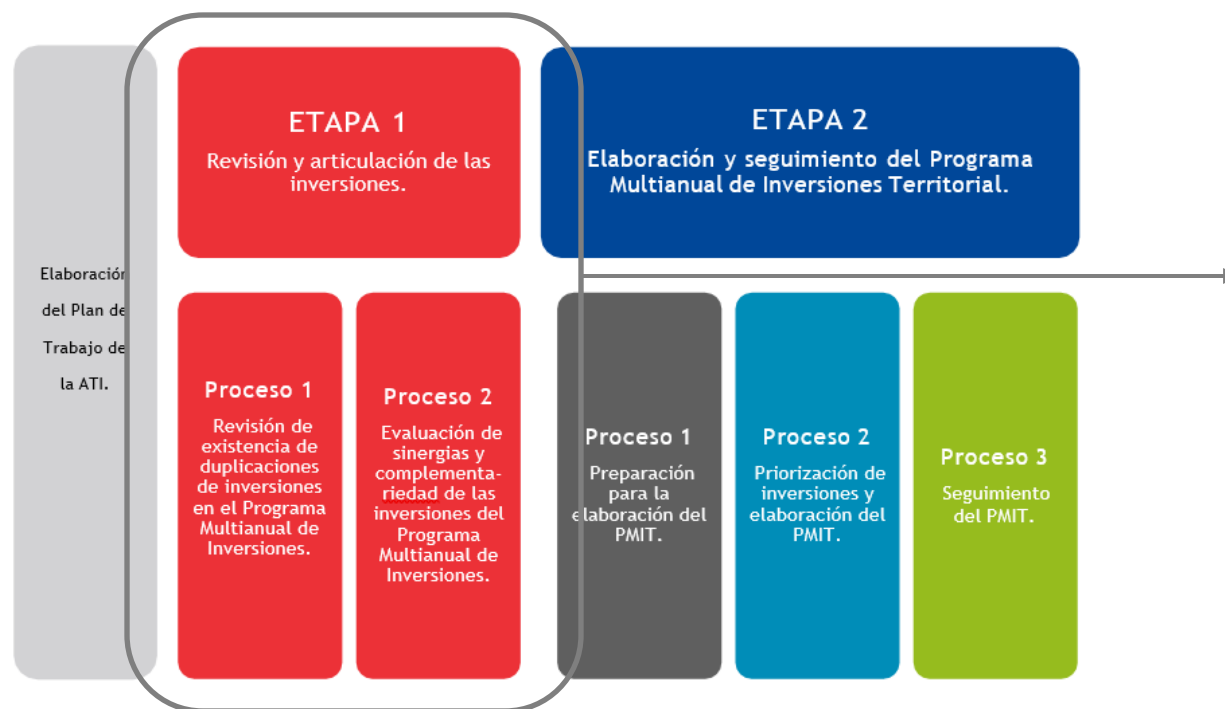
Elaboración del Plan de Trabajo de la ATI.

ETAPA 1

Revisión y articulación de las inversiones.

Proceso 1

Revisión de existencia de duplicaciones de inversiones en el Programa Multianual de Inversiones.

Proceso 2

Evaluación de sinergias y complementariedad de las inversiones del Programa Multianual de Inversiones.

ETAPA 2

Elaboración y seguimiento del Programa Multianual de Inversiones Territorial.

Proceso 1

Preparación para la elaboración del PMIT.

Proceso 2

Priorización de inversiones y elaboración del PMIT.

Proceso 3

Seguimiento del PMIT.